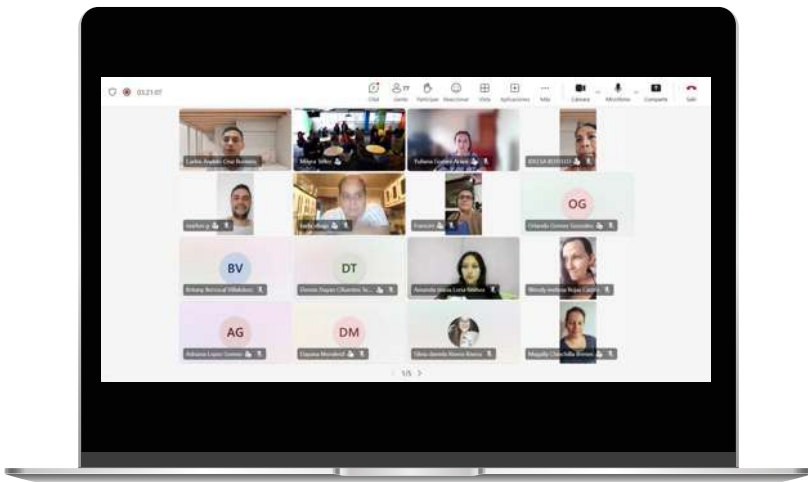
03:21:07

Chat Gente Participar Reaccionar Vista Aplicaciones Más Cámara Micrófono Compartir Salir

Carlos Andrés Cruz Romero
Mayra Téllez
Yuliana Gómez Arias
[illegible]
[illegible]
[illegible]
Franco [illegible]
OG
Orlando Gomez Gonzalez
BV
Britany Bernal Villalobos
DT
Dennis Dayan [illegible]
Amanda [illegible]
Wendy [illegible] Rojas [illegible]
AG
Adriana Lopez Gomez
DM
Dayana Morales
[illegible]
Magalis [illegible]

1/5